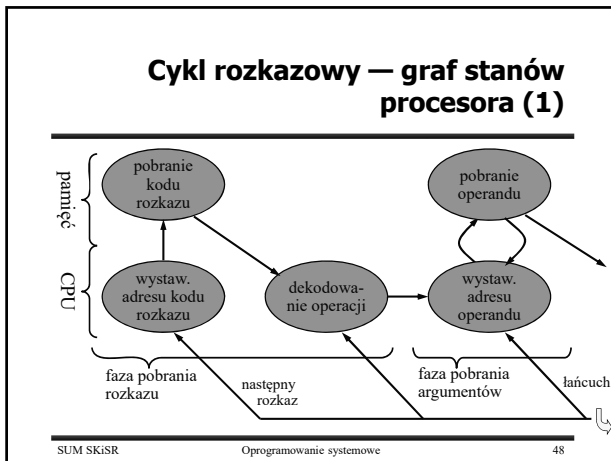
Cykl rozkazowy — graf stanów procesora (1)

pamięć

CPU

pobranie kodu rozkazu

wystaw. adresu kodu rozkazu

dekodowanie operacji

pobranie operandu

wystaw. adresu operandu

faza pobrania rozkazu

następny rozkaz

faza pobrania argumentów

łańcuch

SUM SKiSR

Oprogramowanie systemowe

48